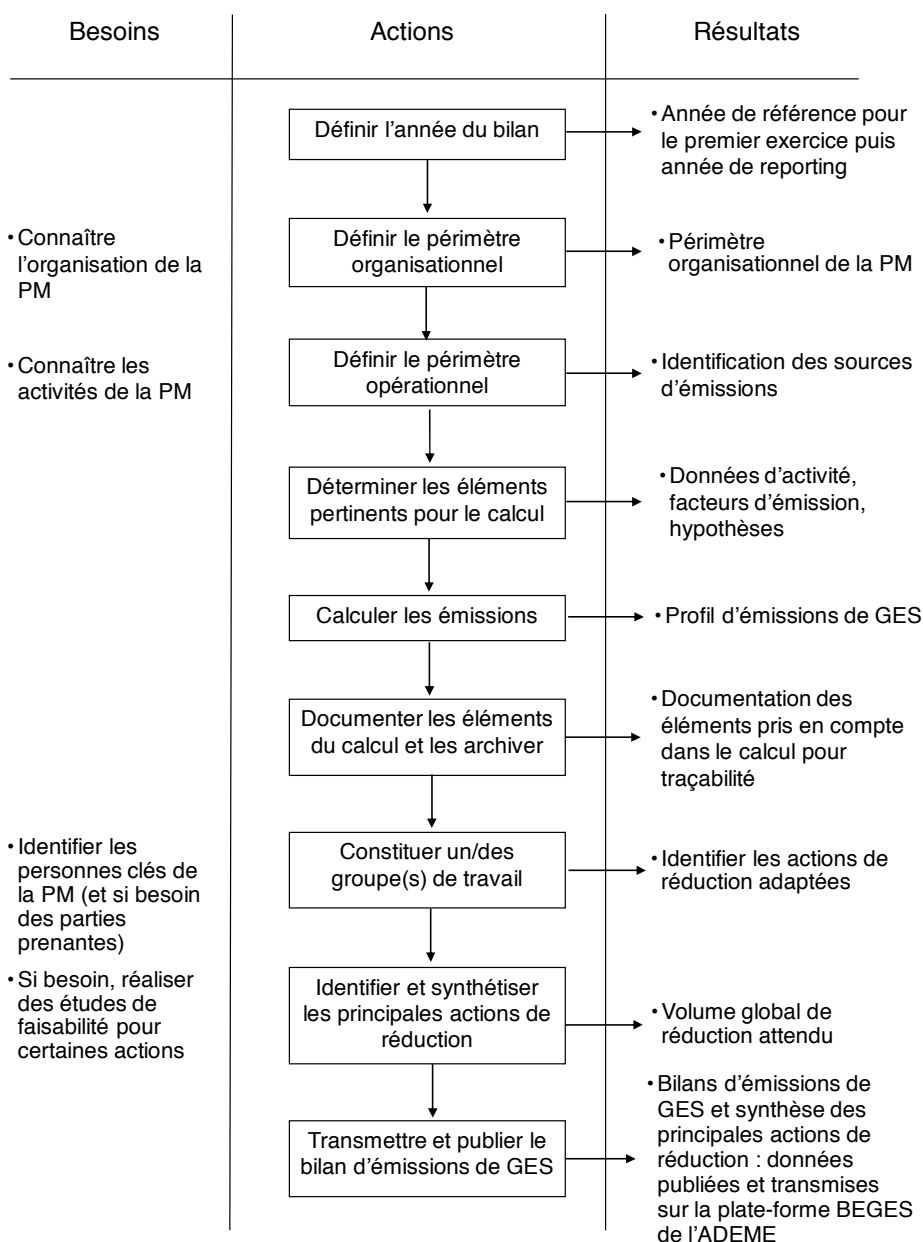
Besoins

Actions

Résultats

Définir l'année du bilan

• Année de référence pour le premier exercice puis année de reporting

• Connaître l'organisation de la PM

Définir le périmètre organisationnel

• Périmètre organisationnel de la PM

• Connaître les activités de la PM

Définir le périmètre opérationnel

• Identification des sources d'émissions

Déterminer les éléments pertinents pour le calcul

• Données d'activité, facteurs d'émission, hypothèses

Calculer les émissions

• Profil d'émissions de GES

Documenter les éléments du calcul et les archiver

• Documentation des éléments pris en compte dans le calcul pour traçabilité

• Identifier les personnes clés de la PM (et si besoin des parties prenantes)

Constituer un/des groupe(s) de travail

• Identifier les actions de réduction adaptées

• Si besoin, réaliser des études de faisabilité pour certaines actions

Identifier et synthétiser les principales actions de réduction

• Volume global de réduction attendu

Transmettre et publier le bilan d'émissions de GES

• Bilans d'émissions de GES et synthèse des principales actions de réduction : données publiées et transmises sur la plate-forme BEGES de l'ADEME